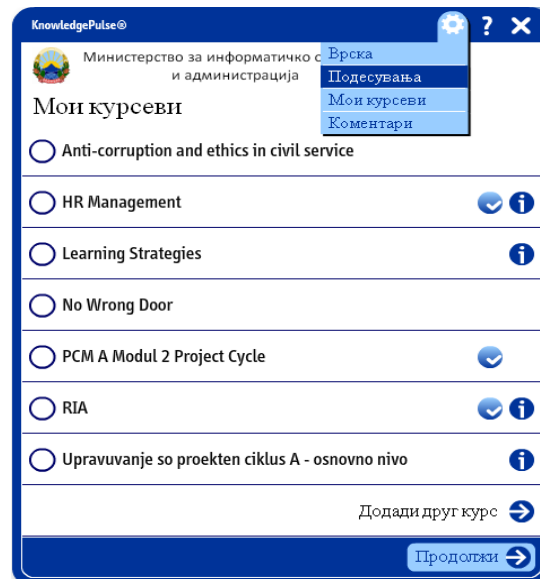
KnowledgePulse®

? ✕

Министерство за информатичко с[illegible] и администрација

Врска
Подесувања
Мои курсеви
Коментари

Мои курсеви

Anti-corruption and ethics in civil service

HR Management

Learning Strategies

No Wrong Door

PCM A Modul 2 Project Cycle

RIA

Upravuvanje so proekten ciklus A - osnovno nivo

Додади друг курс

Продолжи